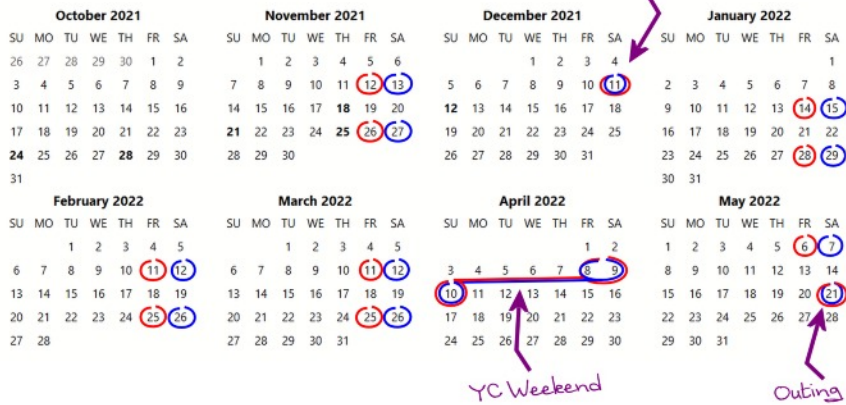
October 2021

| SU | MO | TU | WE | TH | FR | SA |
|---|---|---|---|---|---|---|
| 26 | 27 | 28 | 29 | 30 | 1 | 2 |
| 3 | 4 | 5 | 6 | 7 | 8 | 9 |
| 10 | 11 | 12 | 13 | 14 | 15 | 16 |
| 17 | 18 | 19 | 20 | 21 | 22 | 23 |
| 24 | 25 | 26 | 27 | 28 | 29 | 30 |
| 31 | | | | | | |

November 2021

| SU | MO | TU | WE | TH | FR | SA |
|---|---|---|---|---|---|---|
| | 1 | 2 | 3 | 4 | 5 | 6 |
| 7 | 8 | 9 | 10 | 11 | 12 | 13 |
| 14 | 15 | 16 | 17 | 18 | 19 | 20 |
| 21 | 22 | 23 | 24 | 25 | 26 | 27 |
| 28 | 29 | 30 | | | | |

December 2021

| SU | MO | TU | WE | TH | FR | SA |
|---|---|---|---|---|---|---|
| | | | 1 | 2 | 3 | 4 |
| 5 | 6 | 7 | 8 | 9 | 10 | 11 |
| 12 | 13 | 14 | 15 | 16 | 17 | 18 |
| 19 | 20 | 21 | 22 | 23 | 24 | 25 |
| 26 | 27 | 28 | 29 | 30 | 31 | |

January 2022

| SU | MO | TU | WE | TH | FR | SA |
|---|---|---|---|---|---|---|
| | | | | | | 1 |
| 2 | 3 | 4 | 5 | 6 | 7 | 8 |
| 9 | 10 | 11 | 12 | 13 | 14 | 15 |
| 16 | 17 | 18 | 19 | 20 | 21 | 22 |
| 23 | 24 | 25 | 26 | 27 | 28 | 29 |
| 30 | 31 | | | | | |

February 2022

| SU | MO | TU | WE | TH | FR | SA |
|---|---|---|---|---|---|---|
| | | 1 | 2 | 3 | 4 | 5 |
| 6 | 7 | 8 | 9 | 10 | 11 | 12 |
| 13 | 14 | 15 | 16 | 17 | 18 | 19 |
| 20 | 21 | 22 | 23 | 24 | 25 | 26 |
| 27 | 28 | | | | | |

March 2022

| SU | MO | TU | WE | TH | FR | SA |
|---|---|---|---|---|---|---|
| | | 1 | 2 | 3 | 4 | 5 |
| 6 | 7 | 8 | 9 | 10 | 11 | 12 |
| 13 | 14 | 15 | 16 | 17 | 18 | 19 |
| 20 | 21 | 22 | 23 | 24 | 25 | 26 |
| 27 | 28 | 29 | 30 | 31 | | |

April 2022

| SU | MO | TU | WE | TH | FR | SA |
|---|---|---|---|---|---|---|
| | | | | | 1 | 2 |
| 3 | 4 | 5 | 6 | 7 | 8 | 9 |
| 10 | 11 | 12 | 13 | 14 | 15 | 16 |
| 17 | 18 | 19 | 20 | 21 | 22 | 23 |
| 24 | 25 | 26 | 27 | 28 | 29 | 30 |

May 2022

| SU | MO | TU | WE | TH | FR | SA |
|---|---|---|---|---|---|---|
| 1 | 2 | 3 | 4 | 5 | 6 | 7 |
| 8 | 9 | 10 | 11 | 12 | 13 | 14 |
| 15 | 16 | 17 | 18 | 19 | 20 | 21 |
| 22 | 23 | 24 | 25 | 26 | 27 | 28 |
| 29 | 30 | 31 | | | | |

YC Weekend

Outing